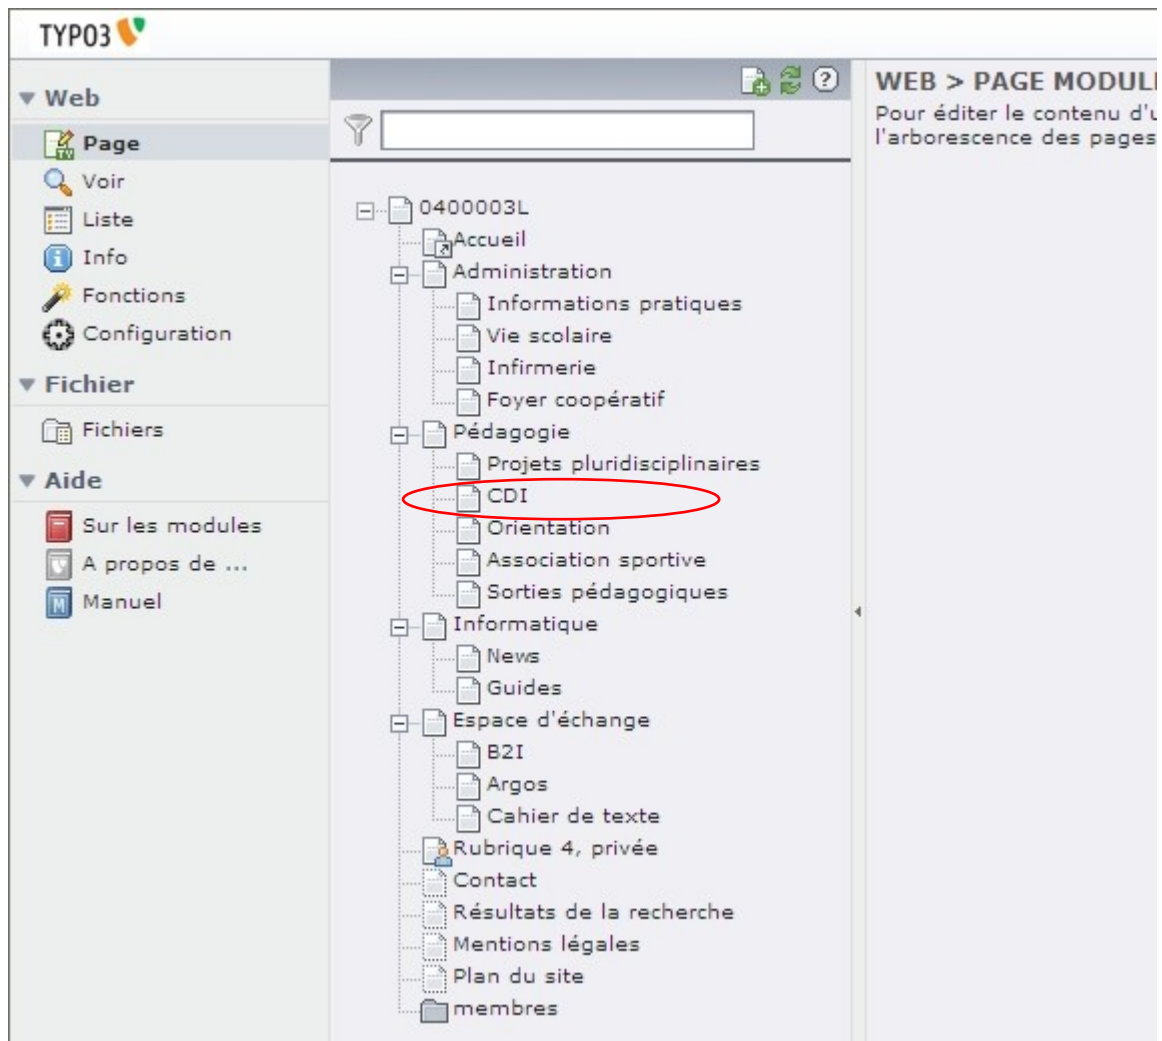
TYPO3

Web
Page
Voir
Liste
Info
Fonctions
Configuration
Fichier
Fichiers
Aide
Sur les modules
A propos de ...
Manuel

0400003L
Accueil
Administration
Informations pratiques
Vie scolaire
Infirmerie
Foyer coopératif
Pédagogie
Projets pluridisciplinaires
CDI
Orientation
Association sportive
Sorties pédagogiques
Informatique
News
Guides
Espace d'échange
B2I
Argos
Cahier de texte
Rubrique 4, privée
Contact
Résultats de la recherche
Mentions légales
Plan du site
membres

WEB > PAGE MODUL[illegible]
Pour éditer le contenu d'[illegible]
l'arborescence des pages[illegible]